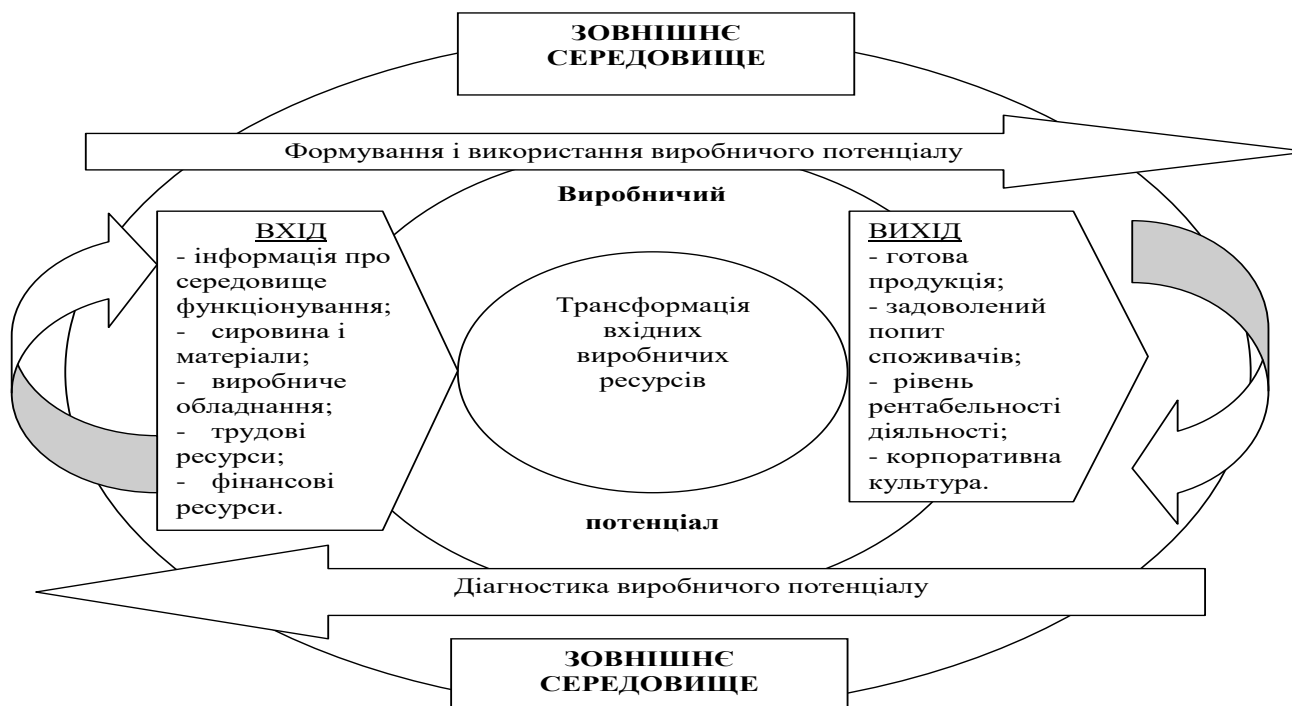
ЗОВНІШНЄ СЕРЕДОВИЩЕ

Формування і використання виробничого потенціалу

Виробничий

ВХІД
- інформація про середовище функціонування;
- сировина і матеріали;
- виробниче обладнання;
- трудові ресурси;
- фінансові ресурси.

Трансформація вхідних виробничих ресурсів

ВИХІД
- готова продукція;
- задоволений попит споживачів;
- рівень рентабельності діяльності;
- корпоративна культура.

потенціал

Діагностика виробничого потенціалу

ЗОВНІШНЄ СЕРЕДОВИЩЕ